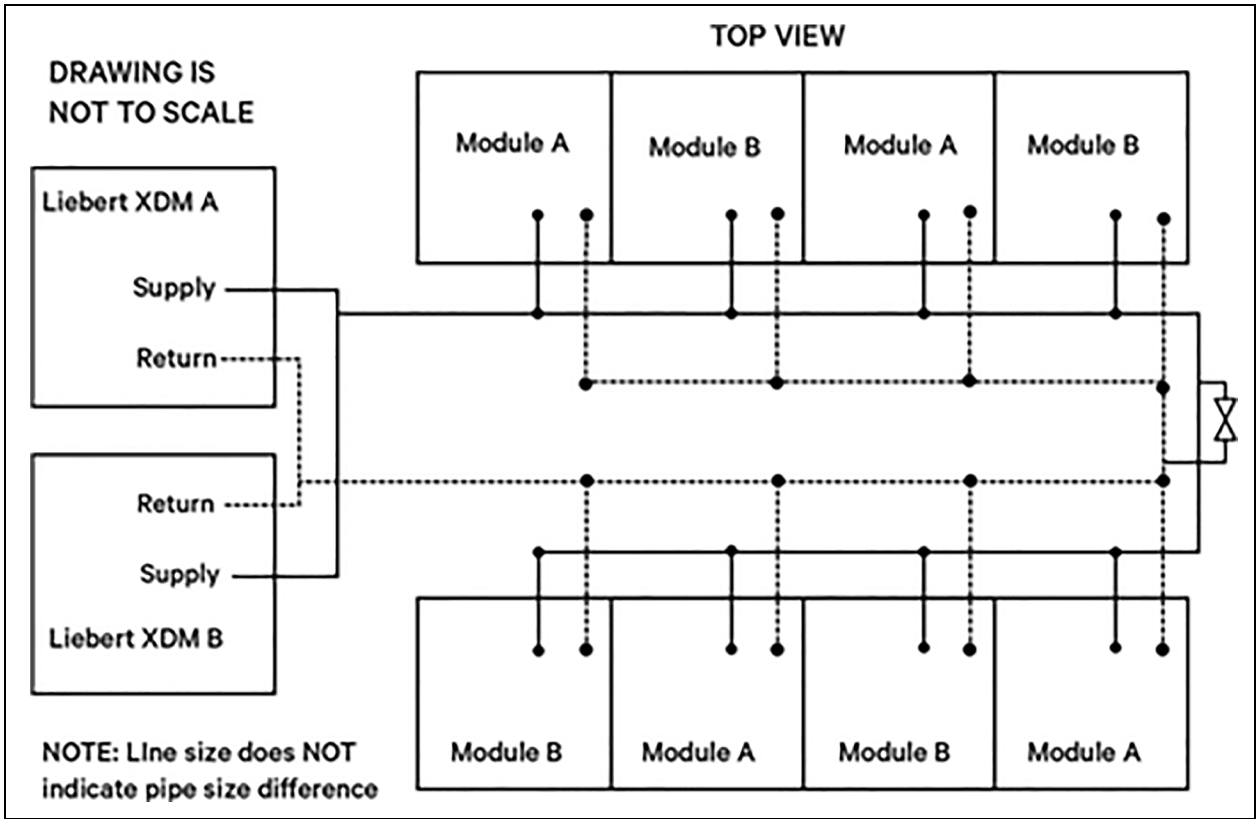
TOP VIEW

DRAWING IS NOT TO SCALE

Module A

Module B

Module A

Module B

Liebert XDM A

Supply

Return

Return

Supply

Liebert XDM B

Module B

Module A

Module B

Module A

NOTE: LIne size does NOT indicate pipe size difference